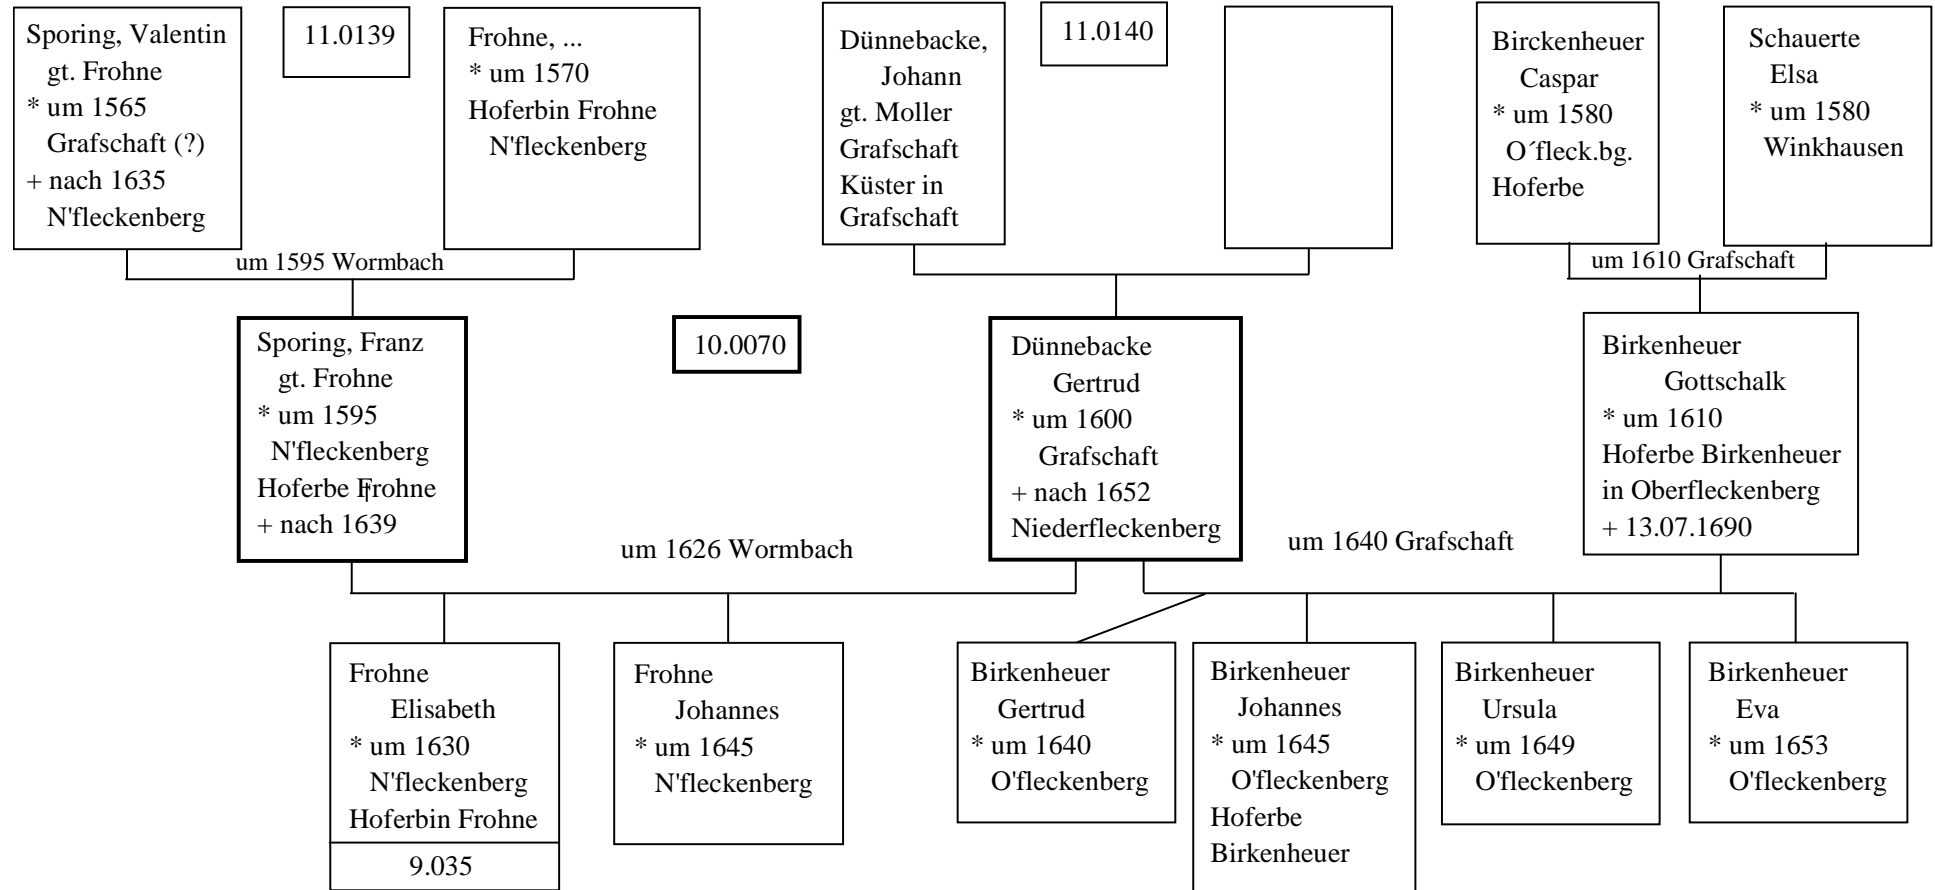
Sporing, Valentin
gt. Frohne
* um 1565
Grafschaft (?)
+ nach 1635
N'fleckenberg

11.0139

Frohne, ...
* um 1570
Hoferbin Frohne
N'fleckenberg

Dünnebacke,
Johann
gt. Moller
Grafschaft
Küster in
Grafschaft

11.0140

Birckenheuer
Caspar
* um 1580
O´fleck.bg.
Hoferbe

Schauerte
Elsa
* um 1580
Winkhausen

um 1595 Wormbach

um 1610 Grafschaft

Sporing, Franz
gt. Frohne
* um 1595
N'fleckenberg
Hoferbe Frohne
+ nach 1639

10.0070

Dünnebacke
Gertrud
* um 1600
Grafschaft
+ nach 1652
Niederfleckenberg

Birkenheuer
Gottschalk
* um 1610
Hoferbe Birkenheuer
in Oberfleckenberg
+ 13.07.1690

um 1626 Wormbach

um 1640 Grafschaft

Frohne
Elisabeth
* um 1630
N'fleckenberg
Hoferbin Frohne

9.035

Frohne
Johannes
* um 1645
N'fleckenberg

Birkenheuer
Gertrud
* um 1640
O'fleckenberg

Birkenheuer
Johannes
* um 1645
O'fleckenberg
Hoferbe
Birkenheuer

Birkenheuer
Ursula
* um 1649
O'fleckenberg

Birkenheuer
Eva
* um 1653
O'fleckenberg